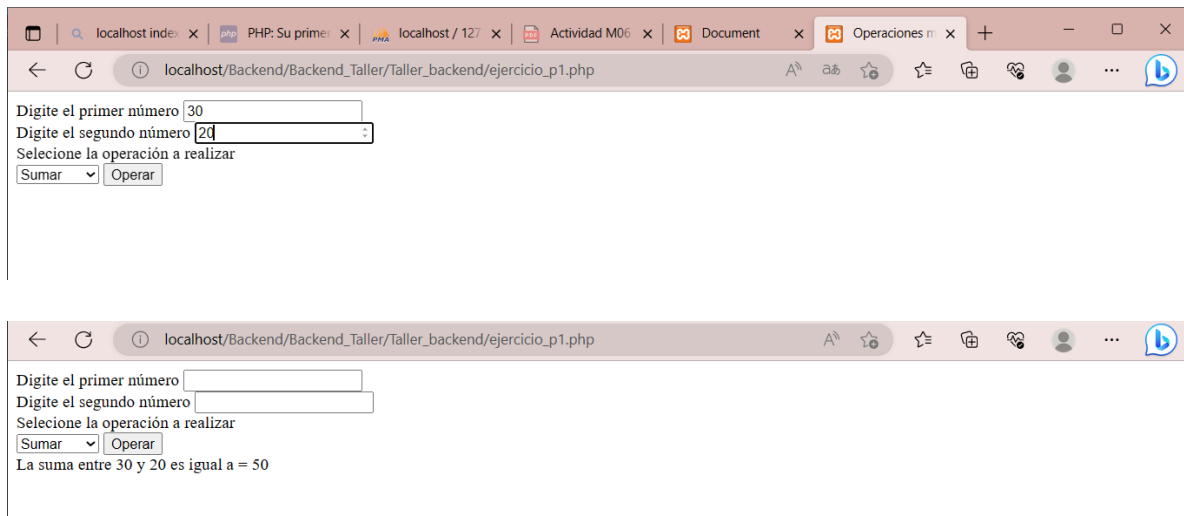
localhost index ×
php PHP: Su primer ×
PMA localhost / 127 ×
Actividad M06 ×
Document ×
Operaciones m ×
+

localhost/Backend/Backend_Taller/Taller_backend/ejercicio_p1.php

Digite el primer número 30
Digite el segundo número 20
Selecione la operación a realizar
Sumar Operar

localhost/Backend/Backend_Taller/Taller_backend/ejercicio_p1.php

Digite el primer número
Digite el segundo número
Selecione la operación a realizar
Sumar Operar
La suma entre 30 y 20 es igual a = 50